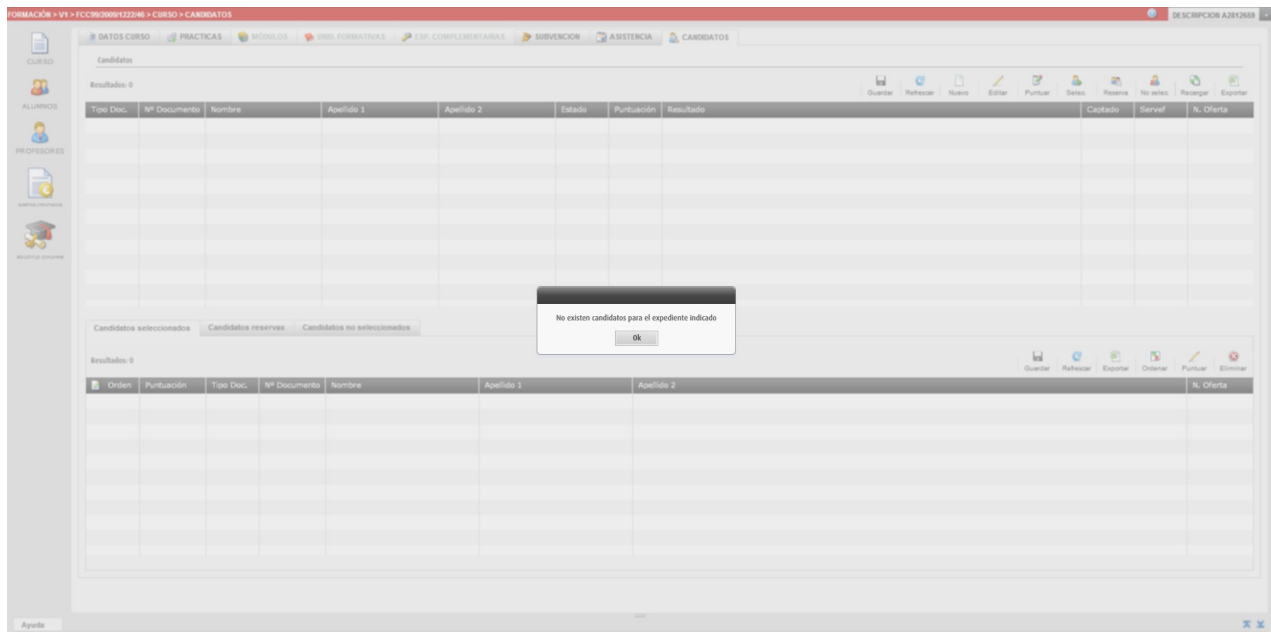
FORMACIÓN > V1 > FCC99/2009/1222/46 > CURSO > CANDIDATOS

DESCRIPCION A2812659

CURSO

ALUMNOS

PROFESORES

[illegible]

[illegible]

DATOS CURSO | PRACTICAS | MÓDULOS | UNID. FORMATIVAS | ESP. COMPLEMENTARIAS | SUBVENCION | ASISTENCIA | CANDIDATOS

Candidatos

Resultados: 0

Guardar Refrescar Nuevo Editar Puntuar Selec. Reserva No selec. Recargar Exportar

| Tipo Doc. | Nº Documento | Nombre | Apellido 1 | Apellido 2 | Estado | Puntuación | Resultado | Captado | Servef | N. Oferta |
|---|---|---|---|---|---|---|---|---|---|---|

No existen candidatos para el expediente indicado

Ok

Candidatos seleccionados | Candidatos reservas | Candidatos no seleccionados

Resultados: 0

Guardar Refrescar Exportar Ordenar Puntuar Eliminar

| Orden | Puntuación | Tipo Doc. | Nº Documento | Nombre | Apellido 1 | Apellido 2 | N. Oferta |
|---|---|---|---|---|---|---|---|

Ayuda